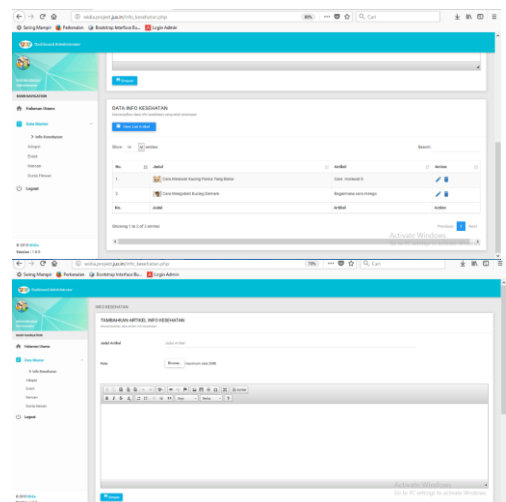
wsiku.project.jua.in/info_kesehatan.php
80%
Cari
Sering Mampir
Parkonalan
Bootstrap Interface Bu...
Login Admin

MAIN NAVIGATION
Halaman Utama
Data Master
> Info Kesehatan
Simpan
Event
Hewan
Dunia Hewan
Logout

Simpan

DATA INFO KESEHATAN
Tambah Data

Show 10 entries
Search:

| No. | Judul | Artikel | Action |
|---|---|---|---|
| 1. | Cara Merawat Kucing Persia Yang Benar | Cara merawat K | |
| 2. | Cara Mengobati Kucing Demam | Bagaimana cara mengo | |
| No. | Judul | Artikel | Action |

Showing 1 to 2 of 2 entries
Previous 1 Next

Activate Windows
Go to PC settings to activate Windows.

© 2018
Version 1.0.0

wsiku.project.jua.in/info_kesehatan.php
70%
Cari
Sering Mampir
Parkonalan
Bootstrap Interface Bu...
Login Admin

INFO KESEHATAN

TAMBAHKAN ARTIKEL INFO KESEHATAN

MAIN NAVIGATION
Halaman Utama
Data Master
> Info Kesehatan
Hewan
Event
Hewan
Dunia Hewan
Logout

Judul Artikel
Judul artikel

Foto
Browse...
Maksimum size 2MB

Source
Format
Font
Size

Simpan

Activate Windows
Go to PC settings to activate Windows.

© 2018